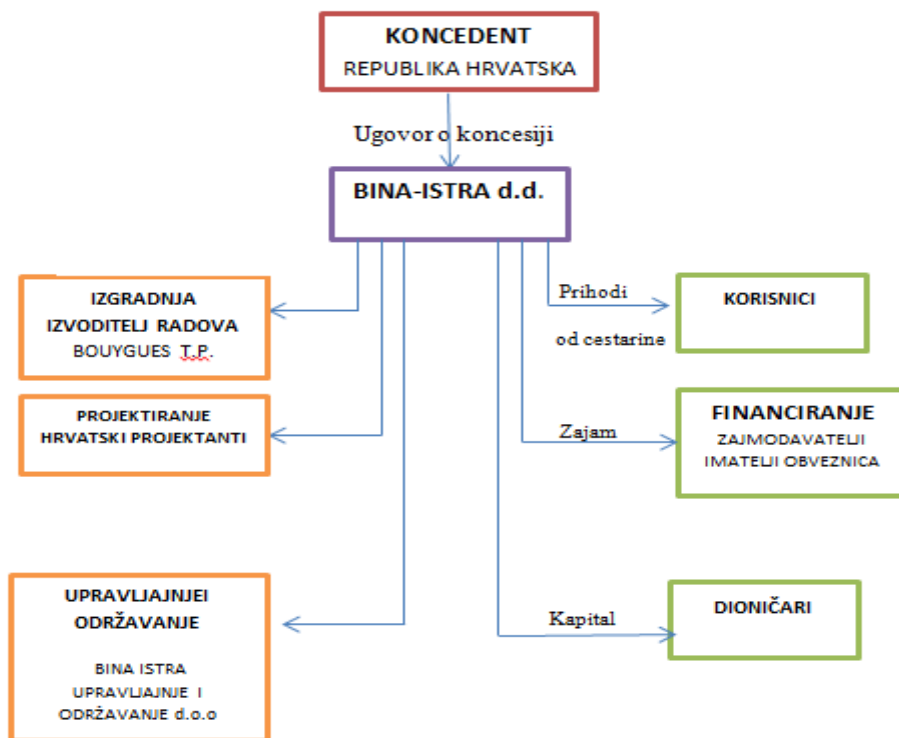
KONCEDENT
REPUBLIKA HRVATSKA

Ugovor o koncesiji

BINA-ISTRA d.d.

IZGRADNJA
IZVODITELJ RADOVA
BOUYGUES T.P.

PROJEKTIRANJE
HRVATSKI PROJEKTANTI

UPRAVLJANJEI
ODRŽAVANJE

BINA ISTRA
UPRAVLJANJE I
ODRŽAVANJE d.o.o

Prihodi
od cestarine

KORISNICI

Zajam

FINANCIRANJE
ZAJMODAVATELJI
IMATELJI OBVEZNICA

Kapital

DIONIČARI